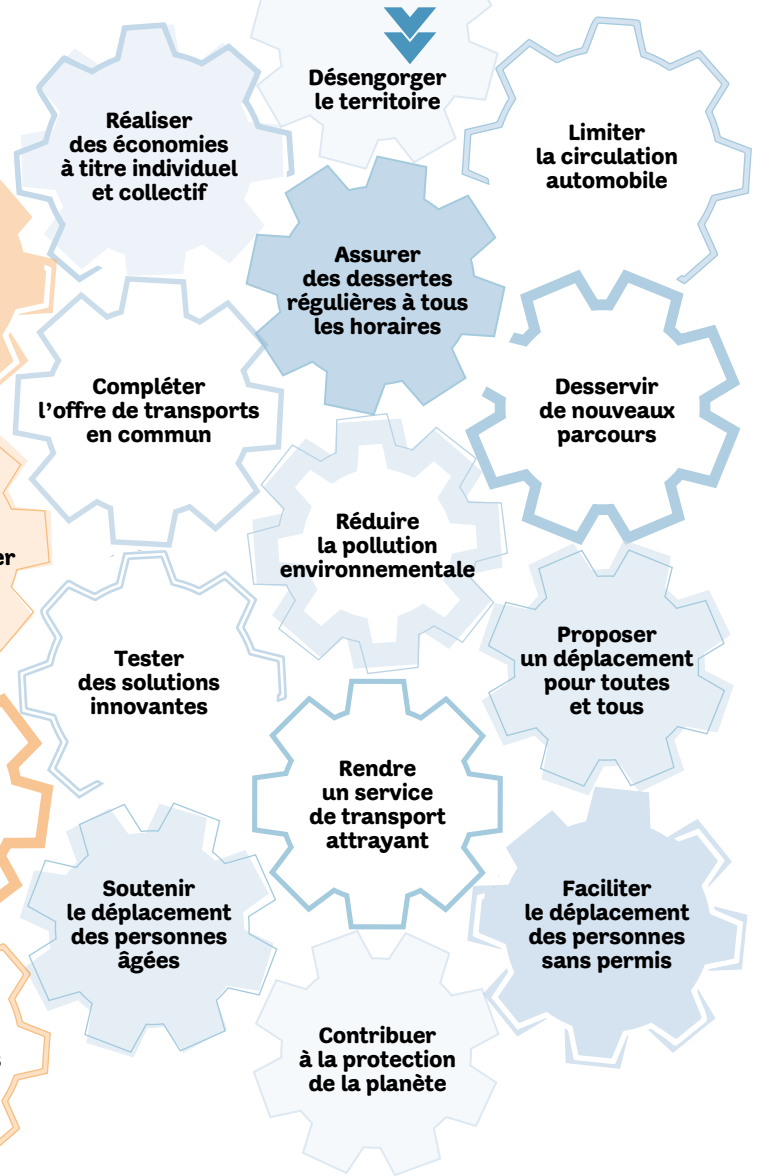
Désengorger le territoire

Réaliser des économies à titre individuel et collectif

Limiter la circulation automobile

Assurer des dessertes régulières à tous les horaires

Compléter l'offre de transports en commun

Desservir de nouveaux parcours

Réduire la pollution environnementale

er

Tester des solutions innovantes

Proposer un déplacement pour toutes et tous

Rendre un service de transport attrayant

Soutenir le déplacement des personnes âgées

Faciliter le déplacement des personnes sans permis

Contribuer à la protection de la planète